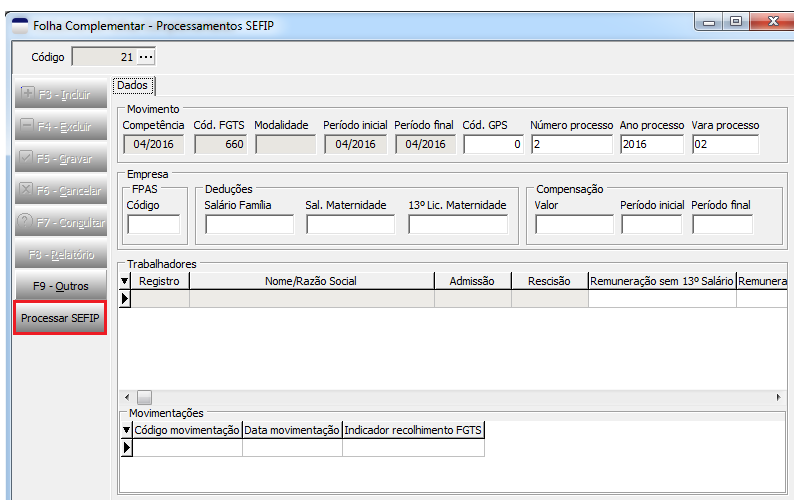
Folha Complementar - Processamentos SEFIP

Código 21 ...

F3 - Incluir
F4 - Excluir
F5 - Gravar
F6 - Cancelar
F7 - Consultar
F8 - Relatório
F9 - Outros
Processar SEFIP

Dados

Movimento
Competência 04/2016
Cód. FGTS 660
Modalidade
Período inicial 04/2016
Período final 04/2016
Cód. GPS 0
Número processo 2
Ano processo 2016
Vara processo 02

Empresa
FPAS
Código
Deduções
Salário Família
Sal. Maternidade
13º Lic. Maternidade
Compensação
Valor
Período inicial
Período final

Trabalhadores

| Registro | Nome/Razão Social | Admissão | Rescisão | Remuneração sem 13º Salário | Remunera |
|---|---|---|---|---|---|
| | | | | | |

Movimentações

| Código movimentação | Data movimentação | Indicador recolhimento FGTS |
|---|---|---|
| | | |